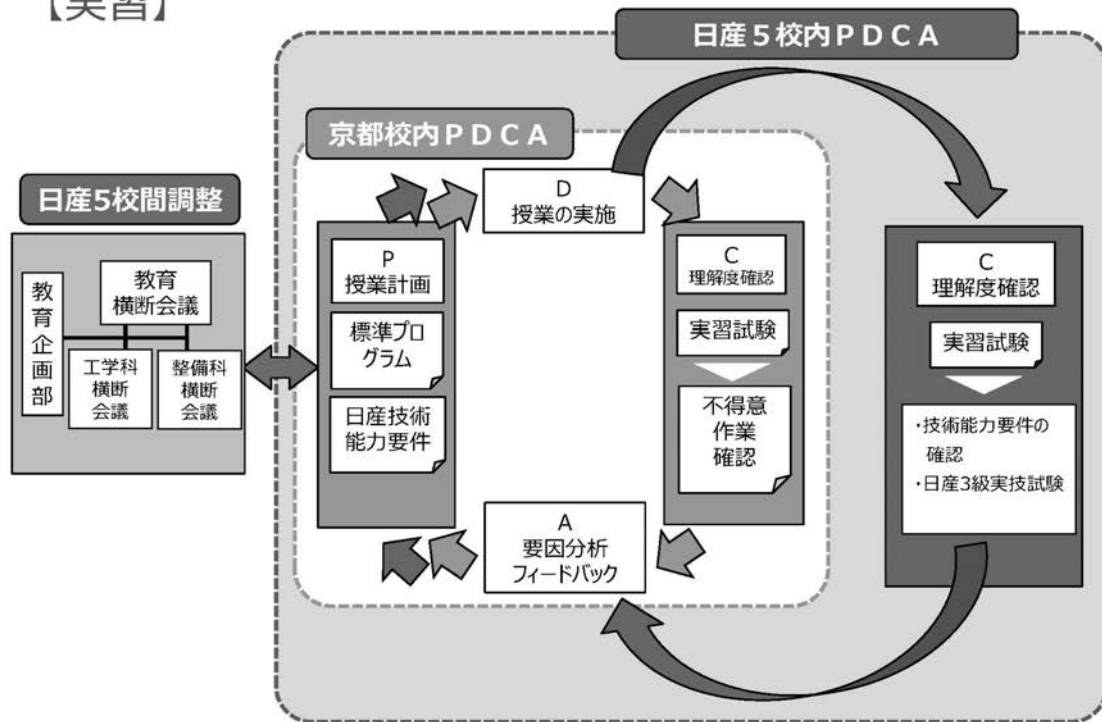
【実習】

日産５校内ＰＤＣＡ

京都校内ＰＤＣＡ

日産5校間調整

教育企画部

教育横断会議

工学科横断会議

整備科横断会議

P
授業計画

標準プログラム

日産技術能力要件

D
授業の実施

C
理解度確認

実習試験

不得意作業確認

A
要因分析
フィードバック

C
理解度確認

実習試験

・技術能力要件の確認
・日産3級実技試験